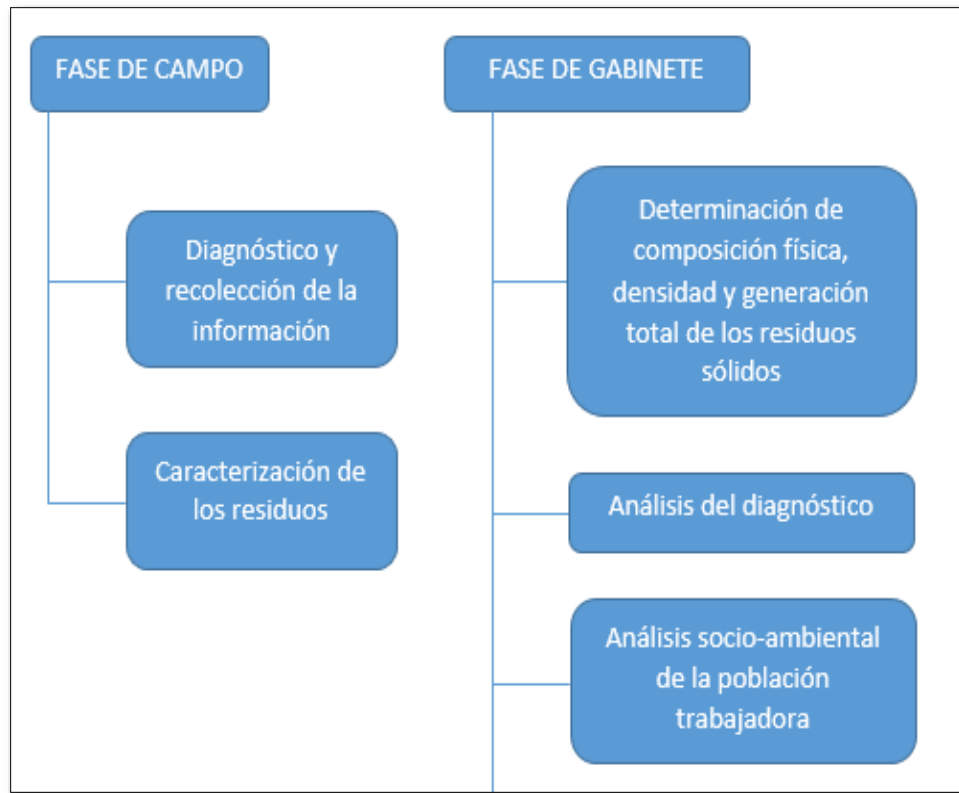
FASE DE CAMPO

Diagnóstico y recolección de la información

Caracterización de los residuos

FASE DE GABINETE

Determinación de composición física, densidad y generación total de los residuos sólidos

Análisis del diagnóstico

Análisis socio-ambiental de la población trabajadora